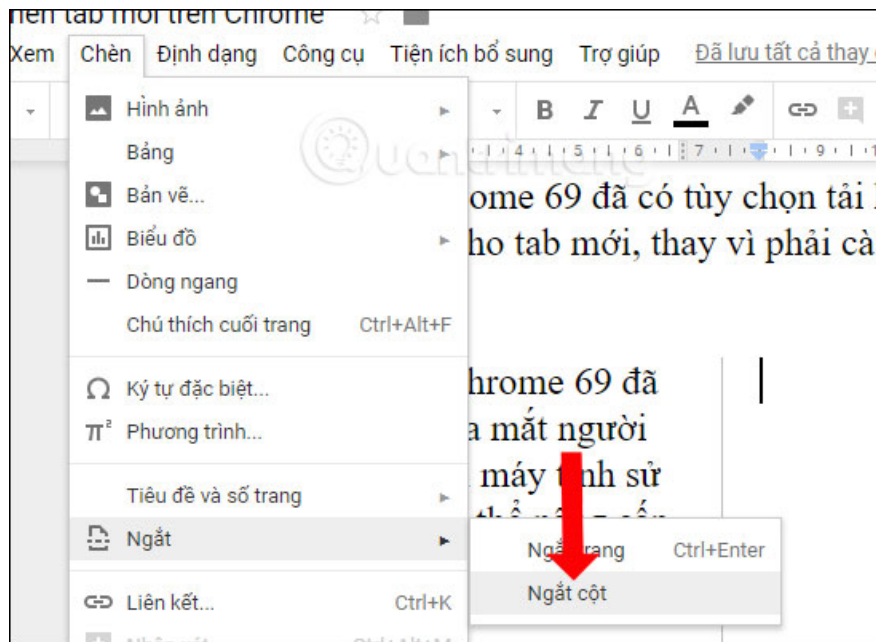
nen tab mới trên Chrome

Xem Chèn Định dạng Công cụ Tiện ích bổ sung Trợ giúp Đã lưu tất cả thay

Hình ảnh
Bảng
Bản vẽ...
Biểu đồ
Dòng ngang
Chú thích cuối trang Ctrl+Alt+F
Ký tự đặc biệt...
Phương trình...
Tiêu đề và số trang
Ngắt
Liên kết... Ctrl+K

Ng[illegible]trang Ctrl+Enter
Ngắt cột

4 5 6 7 9

rome 69 đã có tùy chọn tải l
ho tab mới, thay vì phải cà

hrome 69 đã
a mắt người
máy t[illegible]nh sử
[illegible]